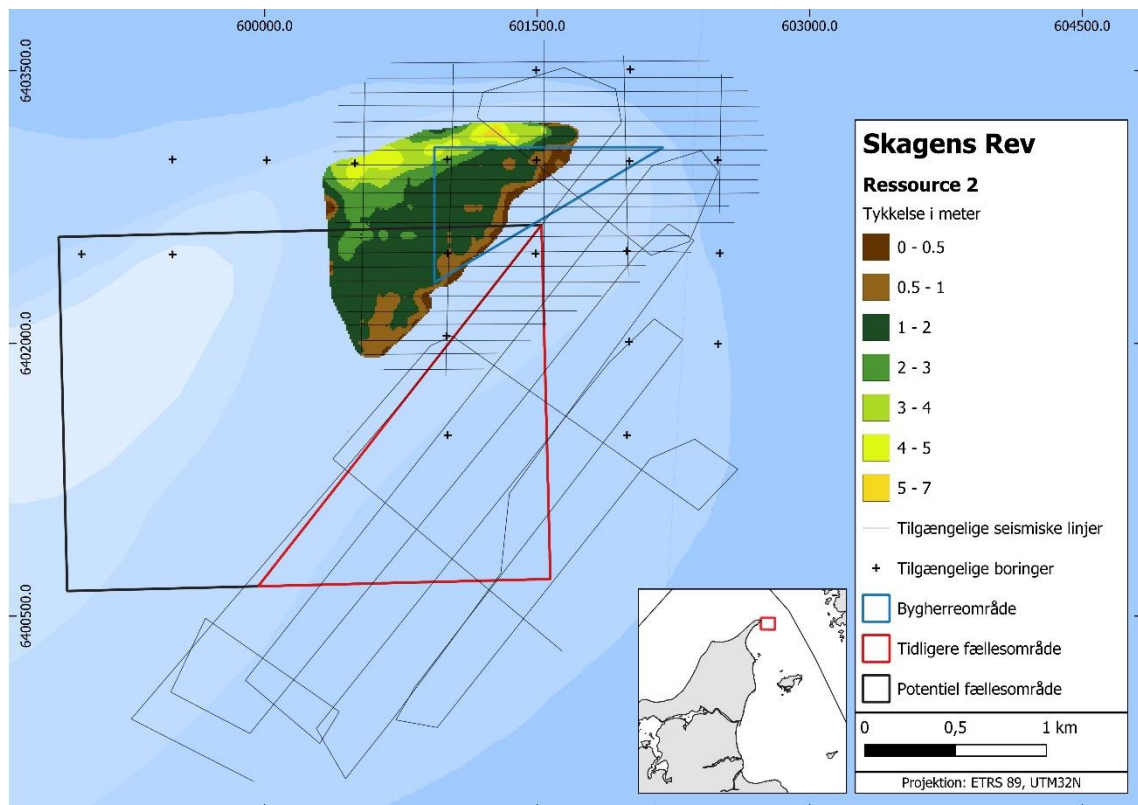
600000.0
601500.0
603000.0
604500.0
6403500.0
6402000.0
6400500.0

Skagens Rev
Ressource 2
Tykkelse i meter
0 - 0.5
0.5 - 1
1 - 2
2 - 3
3 - 4
4 - 5
5 - 7
Tilgængelige seismiske linjer
Tilgængelige boringer
Bygherreområde
Tidligere fællesområde
Potentiel fællesområde
0
0,5
1 km
Projektion: ETRS 89, UTM32N